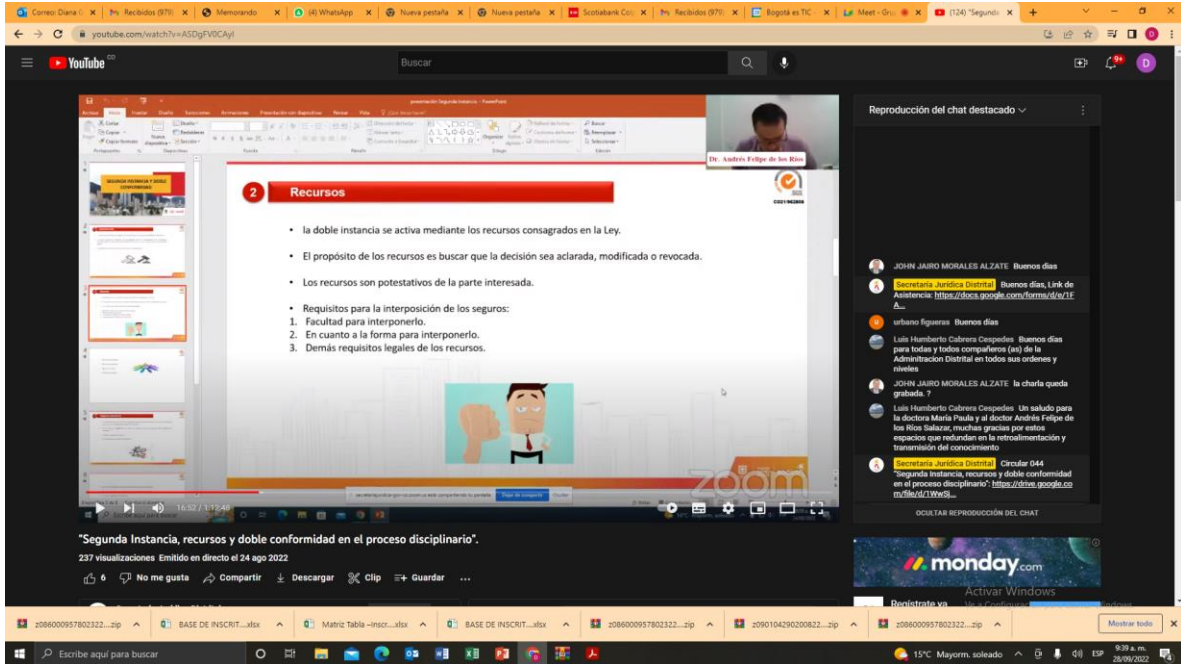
Correo: Diana C | Recibidos (979) | Memorando | (4) WhatsApp | Nueva pestaña | Nueva pestaña | Scotiabank Col | Recibidos (979) | Bogotá es TIC | Meet - Gru | (124) "Segunda

youtube.com/watch?v=ASDgFV0CAyI

YouTube CO

Buscar

Dr. Andrés Felipe de los Ríos

SEGUNDA INSTANCIA Y DOBLE CONFORMIDAD

2 Recursos

• la doble instancia se activa mediante los recursos consagrados en la Ley.

• El propósito de los recursos es buscar que la decisión sea aclarada, modificada o revocada.

• Los recursos son potestativos de la parte interesada.

• Requisitos para la interposición de los seguros:
1. Facultad para interponerlo.
2. En cuanto a la forma para interponerlo.
3. Demás requisitos legales de los recursos.

zoom

Dejar de compartir Ocultar

16:52 / 1:12:48

Reproducción del chat destacado

JOHN JAIRO MORALES ALZATE Buenos dias

Secretaria Jurídica Distrital Buenos días, Link de Asistencia: https://docs.google.com/forms/d/e/1FA...

urbano figueras Buenos días

Luis Humberto Cabrera Cespedes Buenos días para todas y todos compañeros (as) de la Adminitracion Distrital en todos sus ordenes y niveles

JOHN JAIRO MORALES ALZATE la charla queda grabada. ?

Luis Humberto Cabrera Cespedes Un saludo para la doctora María Paula y al doctor Andrés Felipe de los Ríos Salazar, muchas gracias por estos espacios que redundan en la retroalimentación y transmisión del conocimiento

Secretaria Jurídica Distrital Circular 044 "Segunda instancia, recursos y doble conformidad en el proceso disciplinario": https://drive.google.com/file/d/1WwSj...

OCULTAR REPRODUCCIÓN DEL CHAT

"Segunda Instancia, recursos y doble conformidad en el proceso disciplinario".
237 visualizaciones Emitido en directo el 24 ago 2022

6 No me gusta Compartir Descargar Clip Guardar ...

monday.com
Regístrate ya
Activar Windows
Ve a Configuración para activar Windows.

z086000957802322....zip | BASE DE INSCRIT....xlsx | Matriz Tabla --inscr....xlsx | BASE DE INSCRIT....xlsx | z086000957802322....zip | z090104290200822....zip | z086000957802322....zip | Mostrar todo

Escribe aquí para buscar

15°C Mayorm. soleado ESP 9:39 a. m. 28/09/2022